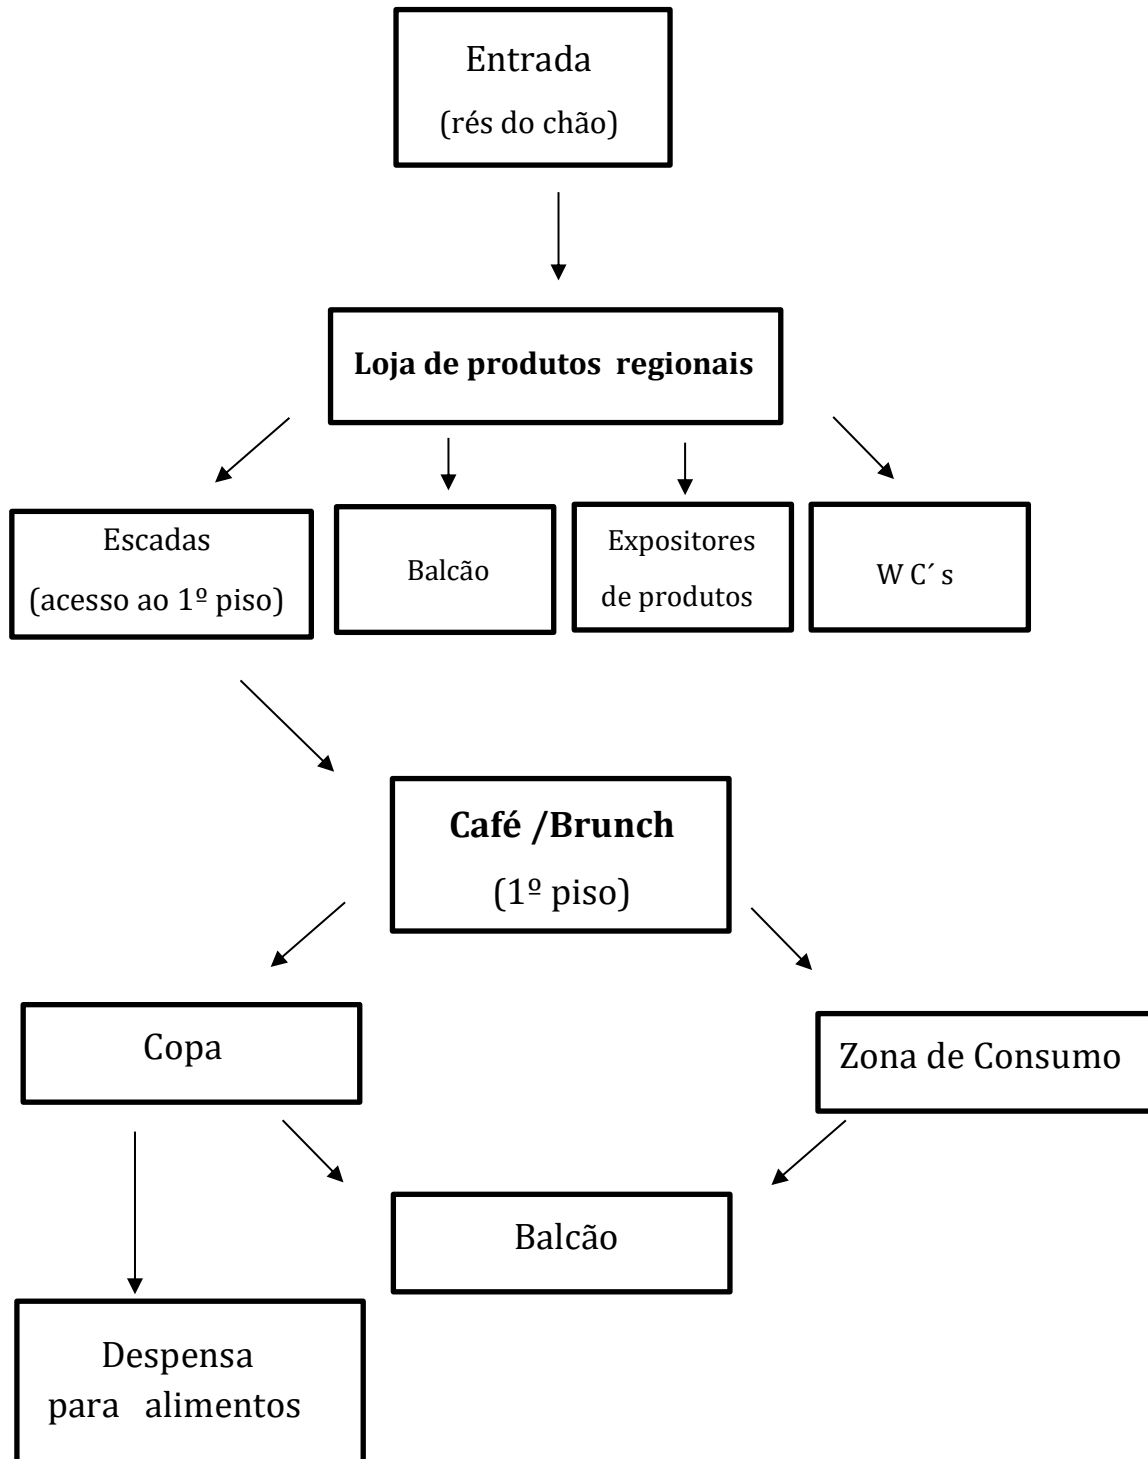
Entrada
(rés do chão)

**Loja de produtos regionais**

Escadas
(acesso ao 1º piso)

Balcão

Expositores
de produtos

W C´s

**Café /Brunch**
(1º piso)

Copa

Zona de Consumo

Balcão

Despensa
para alimentos